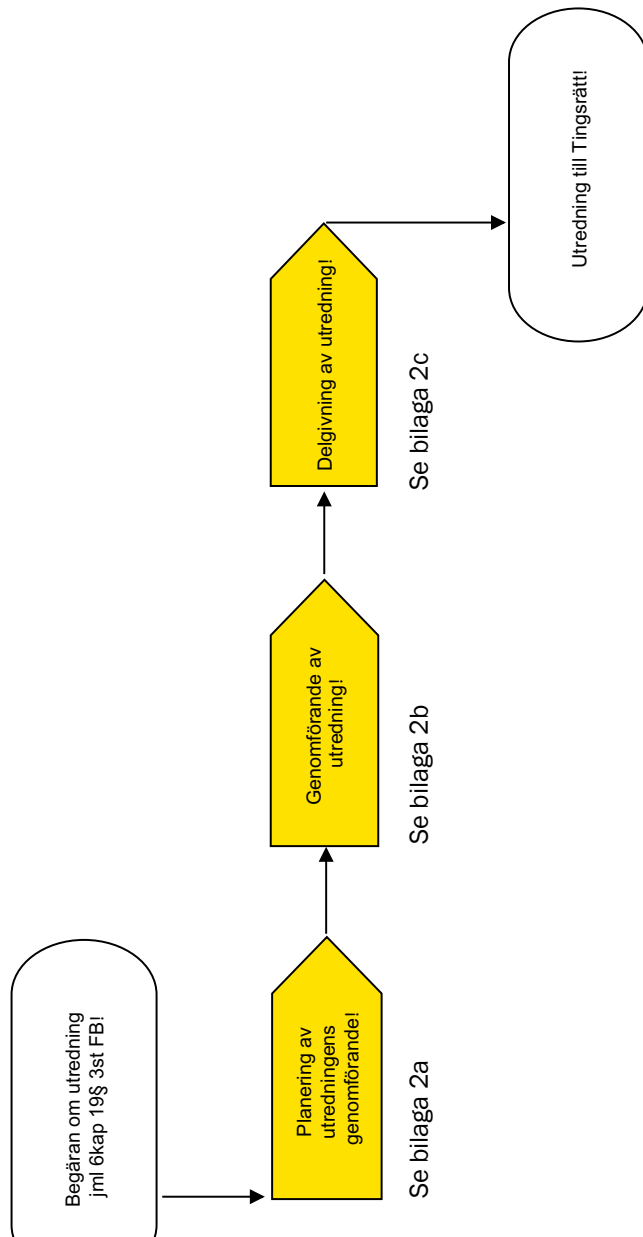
Begäran om utredning jml 6kap 19§ 3st FB!

Planering av utredningens genomförande!

Se bilaga 2a

Genomförande av utredning!

Se bilaga 2b

Delgivning av utredning!

Se bilaga 2c

Utredning till Tingsrätt!